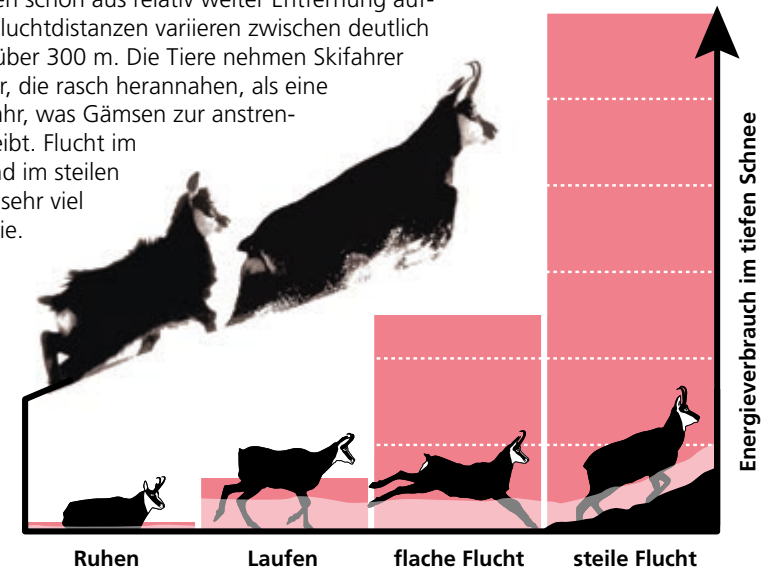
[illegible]en schon aus relativ weiter Entfernung auf-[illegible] Fluchtdistanzen variieren zwischen deutlich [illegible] über 300 m. Die Tiere nehmen Skifahrer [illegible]r, die rasch herannahen, als eine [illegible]ahr, was Gämsen zur anstren-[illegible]eibt. Flucht im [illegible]d im steilen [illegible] sehr viel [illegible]ie.

Energieverbrauch im tiefen Schnee

Ruhen

Laufen

flache Flucht

steile Flucht